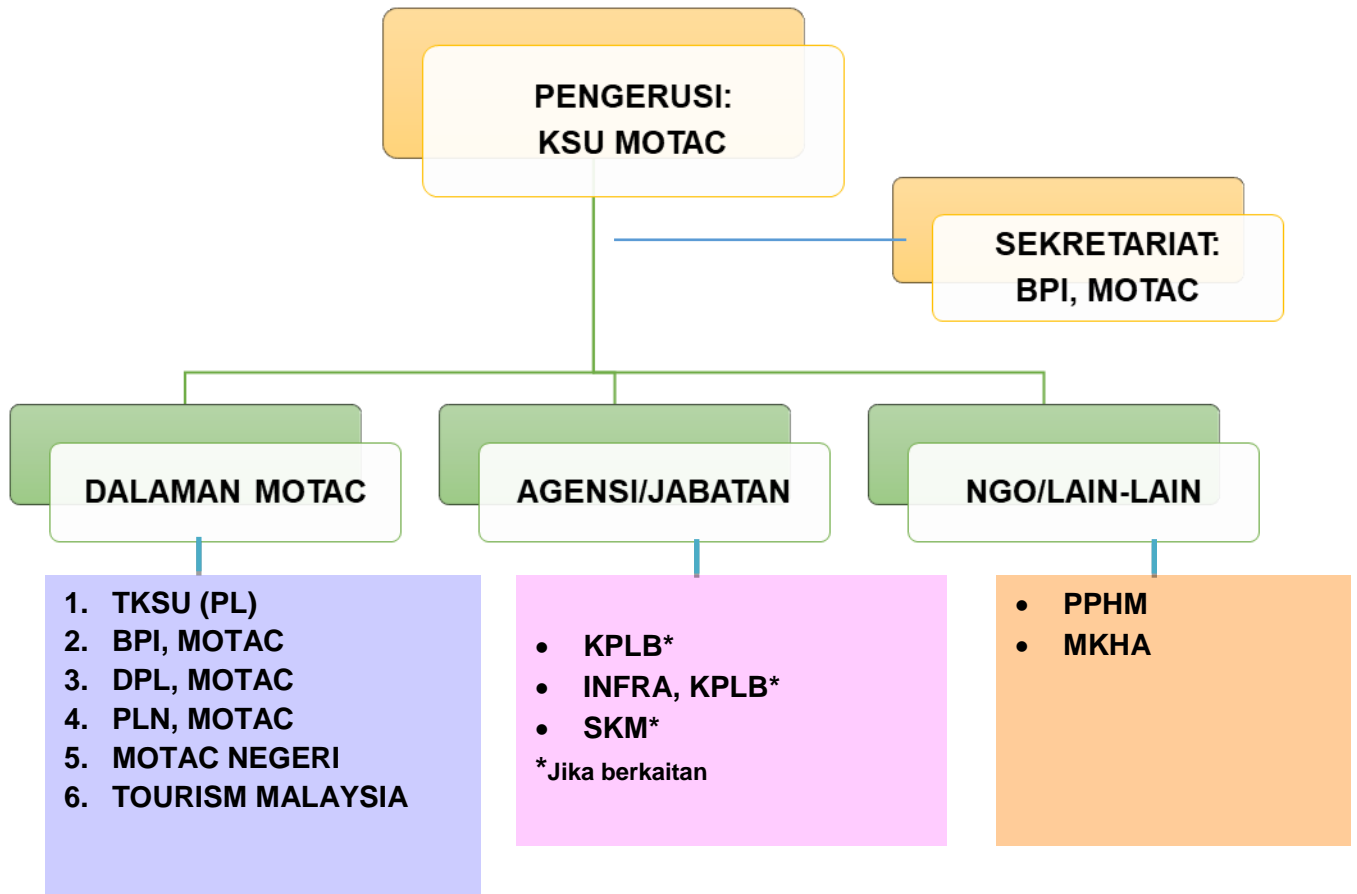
PENGERUSI:
KSU MOTAC

SEKRETARIAT:
BPI, MOTAC

DALAMAN MOTAC

AGENSI/JABATAN

NGO/LAIN-LAIN

1. TKSU (PL)
2. BPI, MOTAC
3. DPL, MOTAC
4. PLN, MOTAC
5. MOTAC NEGERI
6. TOURISM MALAYSIA

- KPLB*
- INFRA, KPLB*
- SKM*

*Jika berkaitan

- PPHM
- MKHA